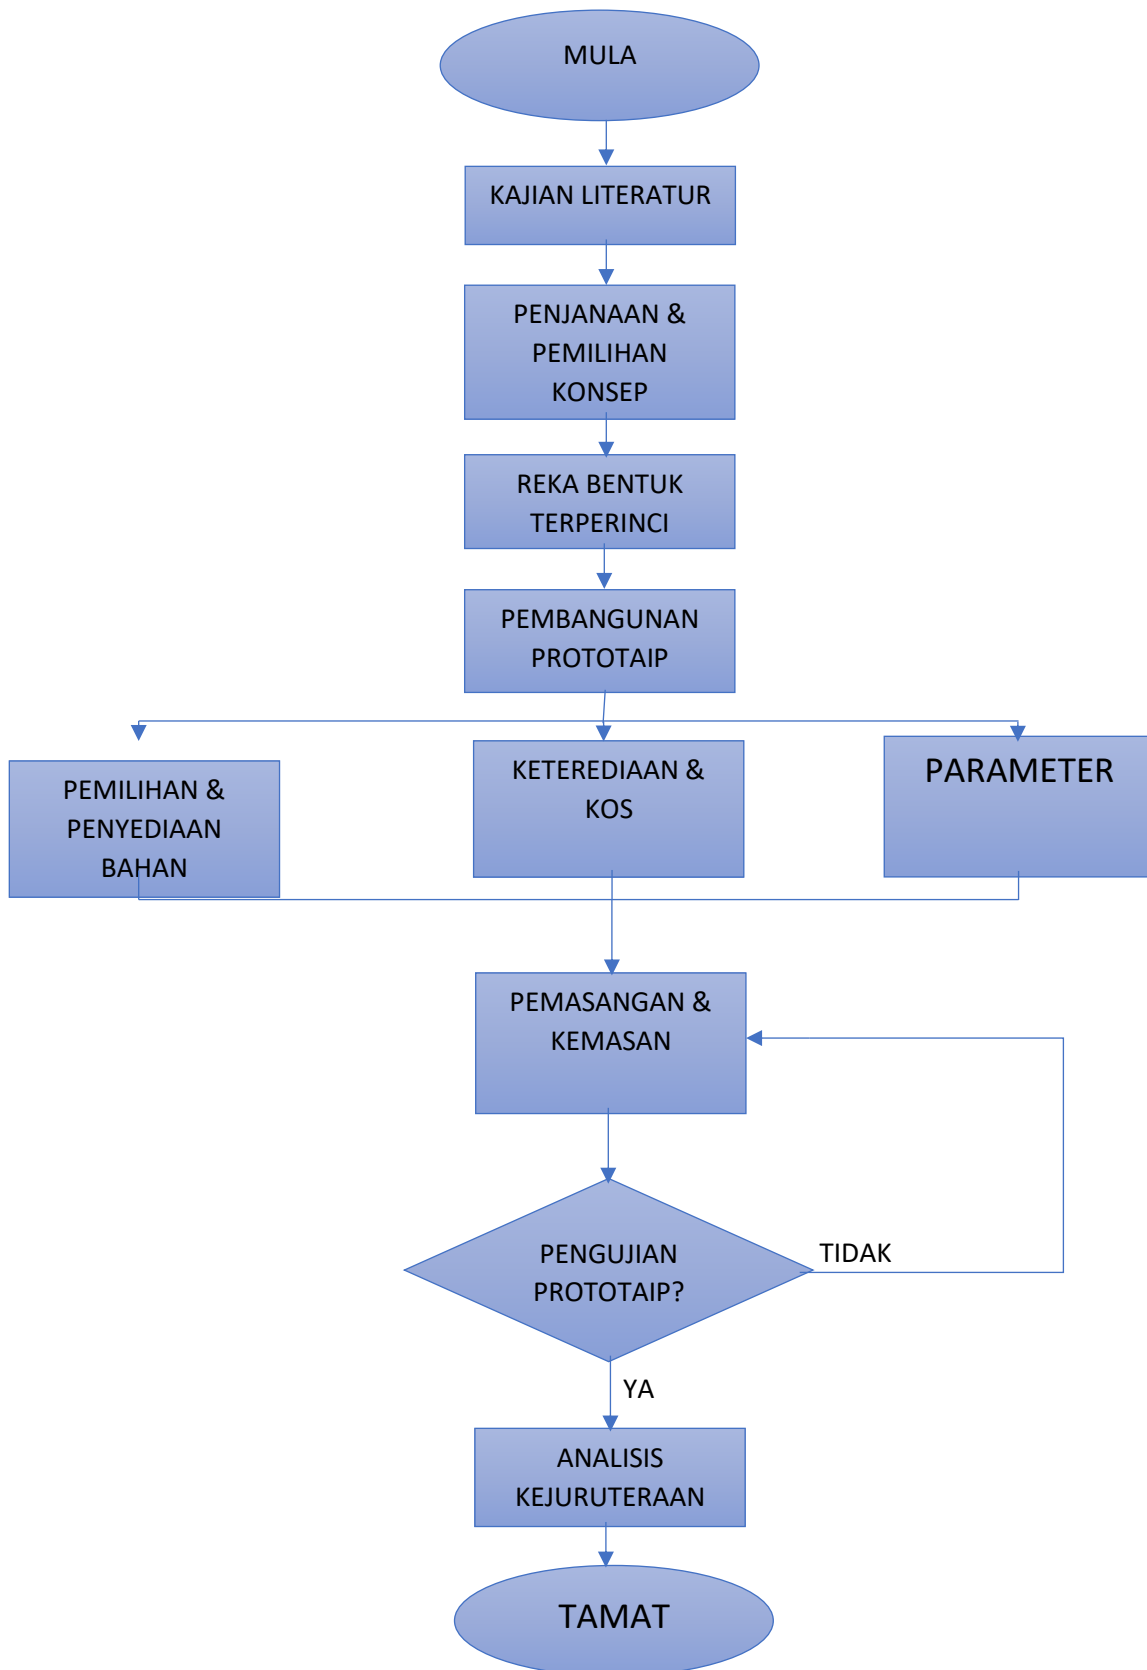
MULA

KAJIAN LITERATUR

PENJANAAN & PEMILIHAN KONSEP

REKA BENTUK TERPERINCI

PEMBANGUNAN PROTOTAIP

PEMILIHAN & PENYEDIAAN BAHAN

KETEREDIAAN & KOS

PARAMETER

PEMASANGAN & KEMASAN

PENGUJIAN PROTOTAIP?

TIDAK

YA

ANALISIS KEJURUTERAAN

TAMAT